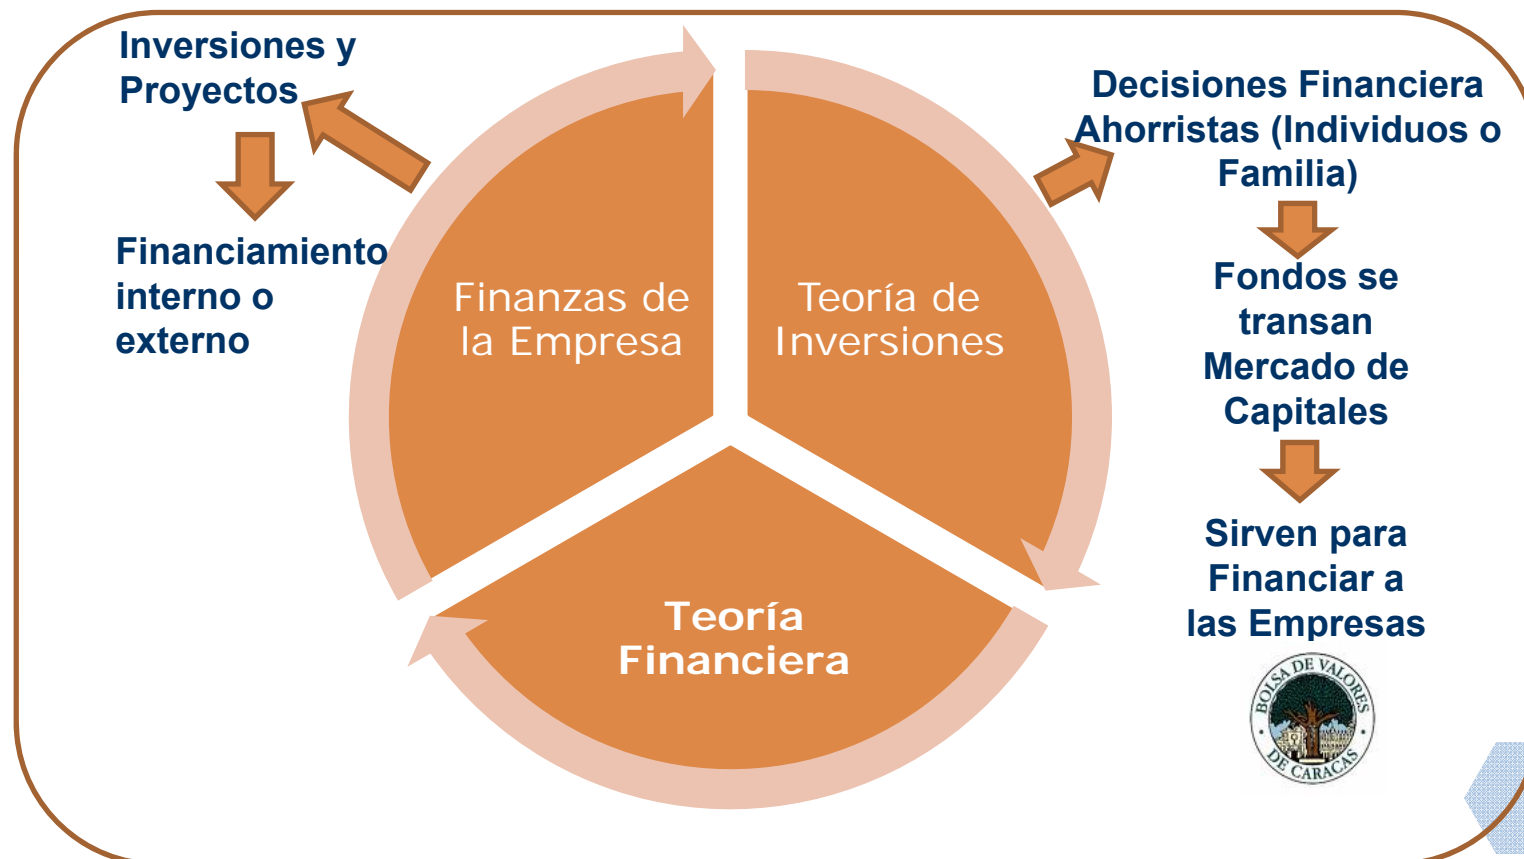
Inversiones y Proyectos

Financiamiento interno o externo

Finanzas de la Empresa

Teoría de Inversiones

Teoría Financiera

Decisiones Financiera Ahorristas (Individuos o Familia)

Fondos se transan Mercado de Capitales

Sirven para Financiar a las Empresas

BOLSA DE VALORES DE CARACAS